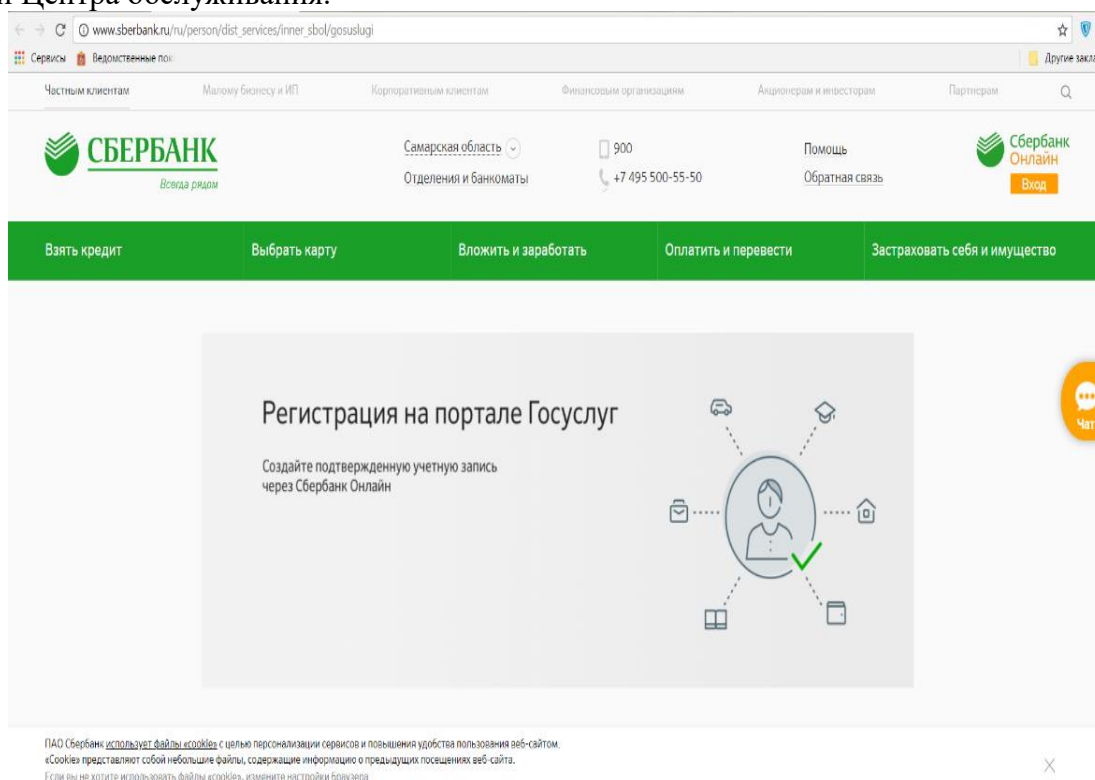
и Центра обслуживания.

www.sberbank.ru/ru/person/dist_services/inner_sbol/gosuslugi

Сервисы Ведомственные пок

Другие закл

Частным клиентам Малому бизнесу и ИП Корпоративным клиентам Финансовым организациям Акционерам и инвесторам Партнерам

СБЕРБАНК
Всегда рядом

Самарская область
Отделения и банкоматы

900
+7 495 500-55-50

Помощь
Обратная связь

Сбербанк Онлайн
Вход

Взять кредит Выбрать карту Вложить и заработать Оплатить и перевести Застраховать себя и имущество

Регистрация на портале Госуслуг

Создайте подтвержденную учетную запись через Сбербанк Онлайн

Чат

ПАО Сбербанк использует файлы «cookie» с целью персонализации сервисов и повышения удобства пользования веб-сайтом.
«Cookie» представляют собой небольшие файлы, содержащие информацию о предыдущих посещениях веб-сайта.
Если вы не хотите использовать файлы «cookie», измените настройки браузера.

X